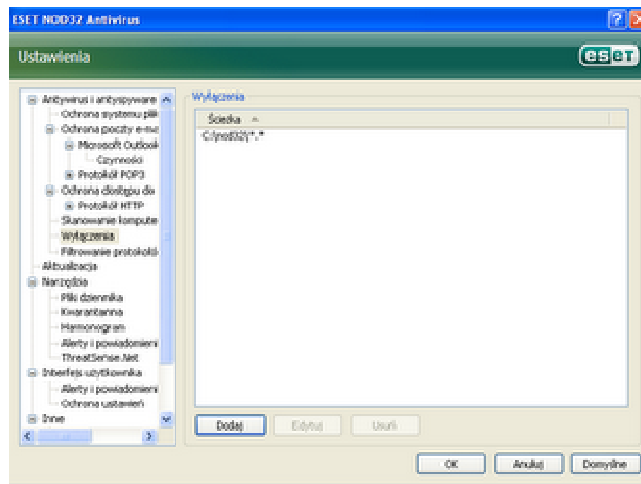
ESET NOD32 Antivirus

Ustawienia

eset

Antywirus i antyspyware
Ochrona systemu plik
Ochrona poczty e-ma
Microsoft Outlook
Czynności
Protokół POP3
Ochrona dostępu do
Protokół HTTP
Skanowanie kompute
Wyłączenia
Filtrowanie protokołó
Aktualizacja
Narzędzia
Pliki dziennika
Kwarantanna
Harmonogram
Alerty i powiadomieni
ThreatSense.Net
Interfejs użytkownika
Alerty i powiadomieni
Ochrona ustawień
Inne

Wyłączenia

Ścieżka

C:\rnd\ESI\*.*

Dodaj
Edytuj
Usuń

OK
Anuluj
Domyślne